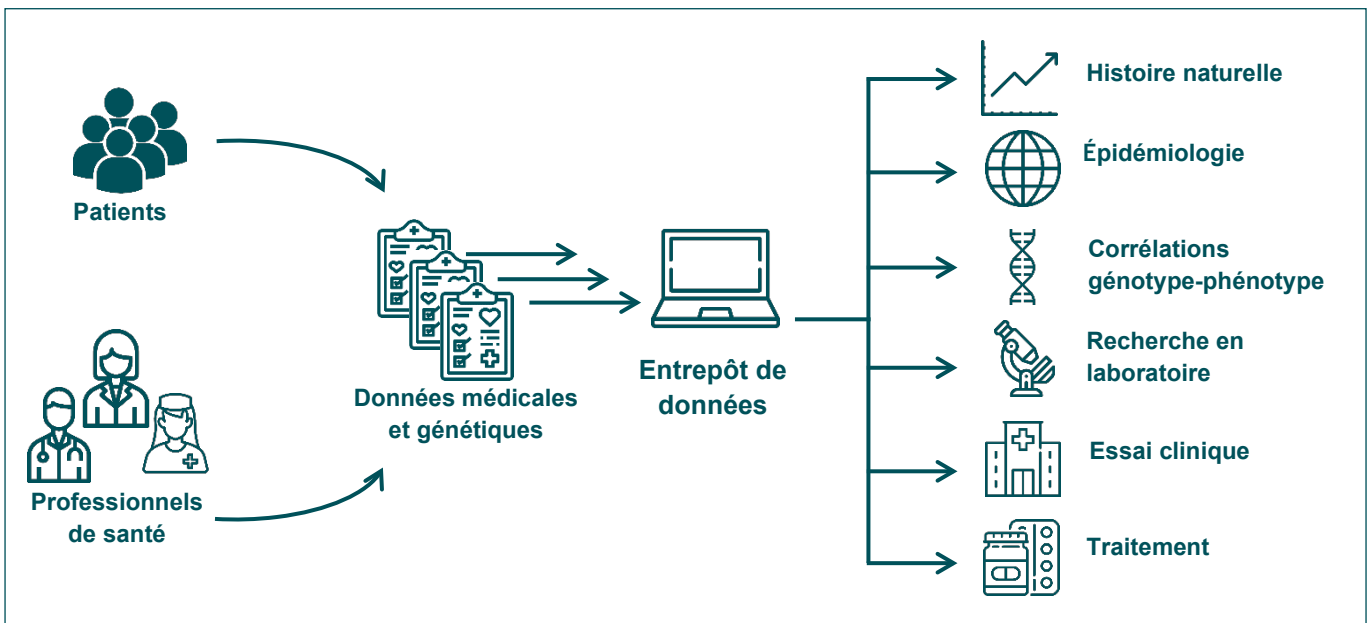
Patients

Professionnels de santé

Données médicales et génétiques

Entrepôt de données

Histoire naturelle

Épidémiologie

Corrélations génotype-phénotype

Recherche en laboratoire

Essai clinique

Traitement